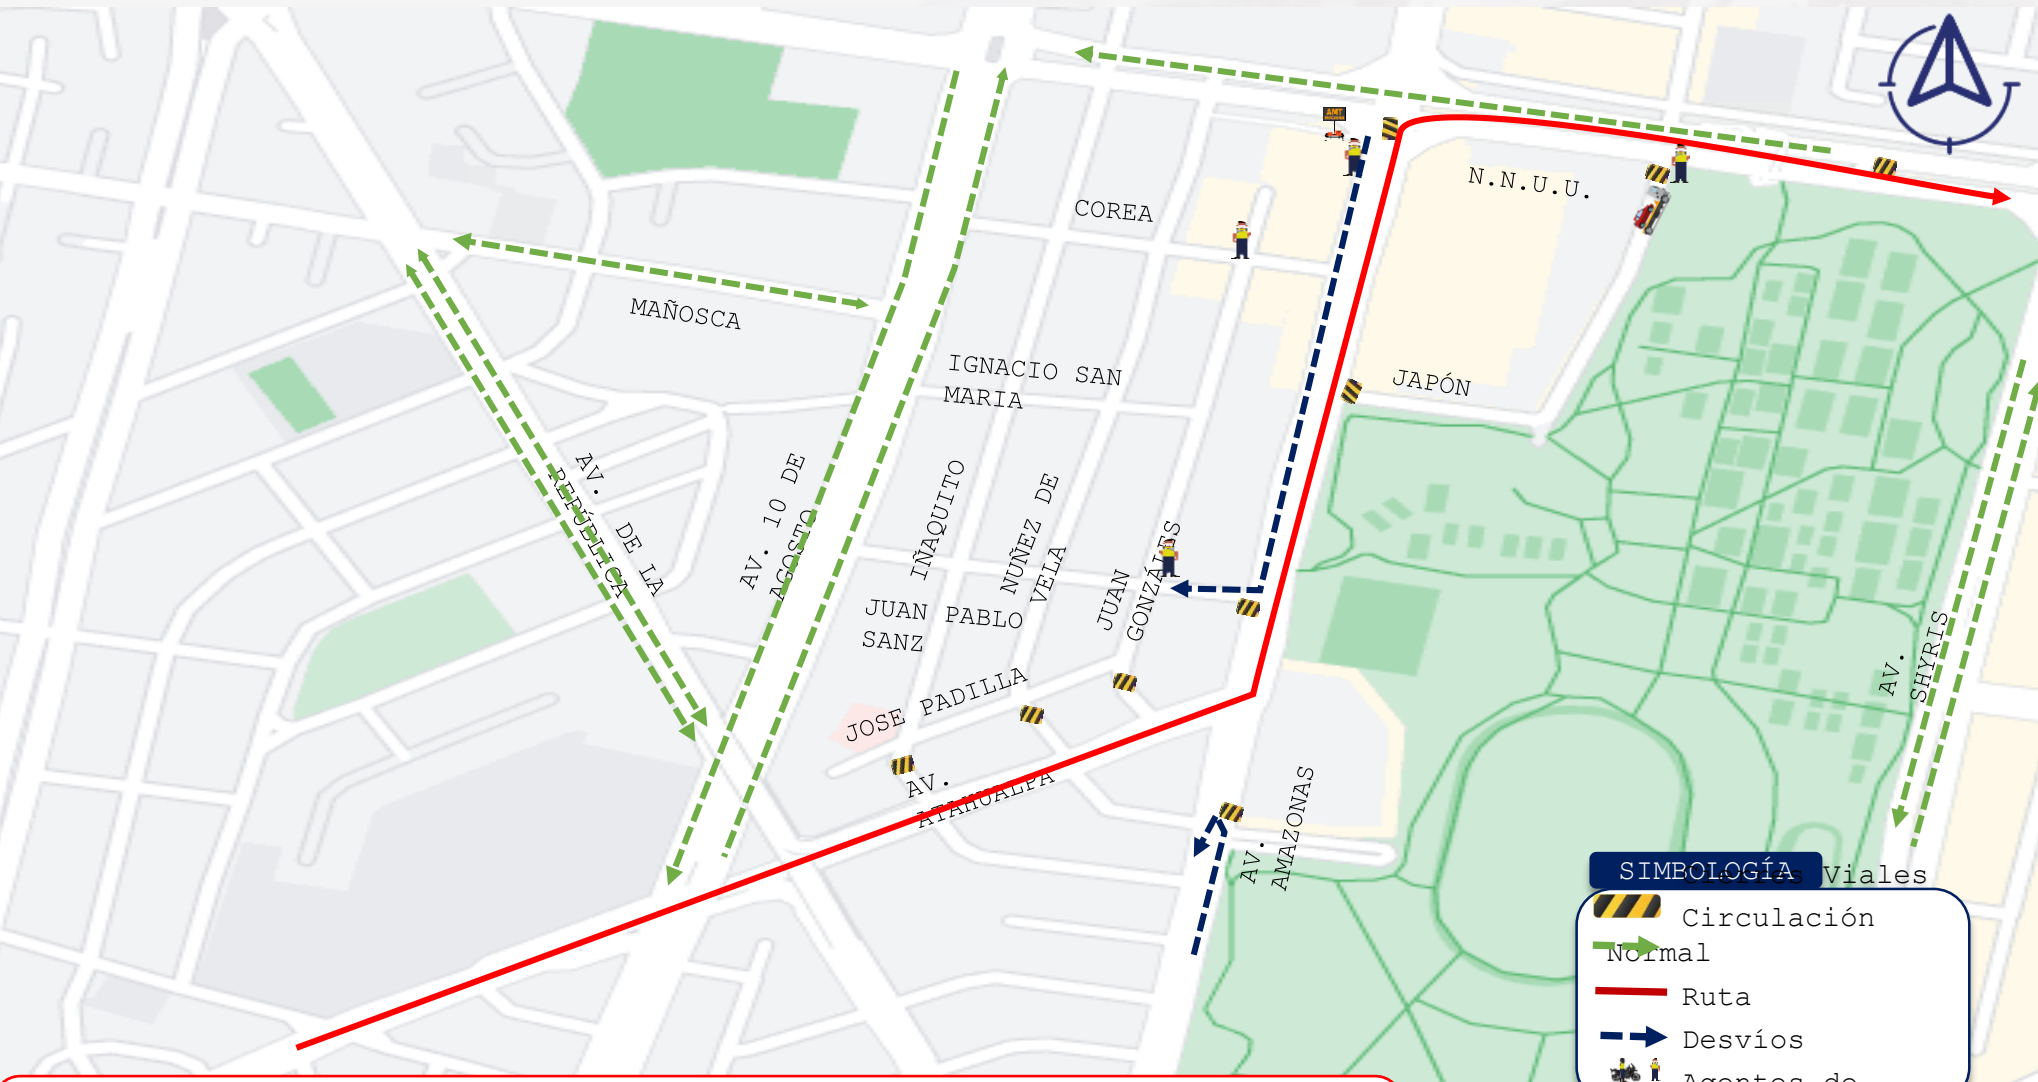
COREA

N.N.U.U.

MAÑOSCA

IGNACIO SAN MARIA

JAPÓN

AV. DE LA REPÚBLICA

AV. 10 DE AGOSTO

IÑAQUITO

NUÑEZ DE VELA

JUAN GONZÁLES

JUAN PABLO SANZ

JOSE PADILLA

AV. ATAHUALPA

AV. AMAZONAS

AV. SHYRIS

SIMBOLOGÍA

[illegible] Viales

Circulación Normal

Ruta

Desvíos

Agentes de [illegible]